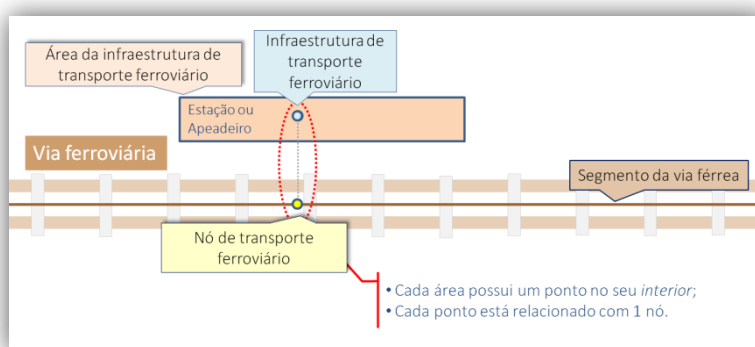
Área da infraestrutura de transporte ferroviário

Infraestrutura de transporte ferroviário

Estação ou Apeadeiro

Via ferroviária

Segmento da via férrea

Nó de transporte ferroviário

• Cada área possui um ponto no seu *interior*;
• Cada ponto está relacionado com 1 nó.